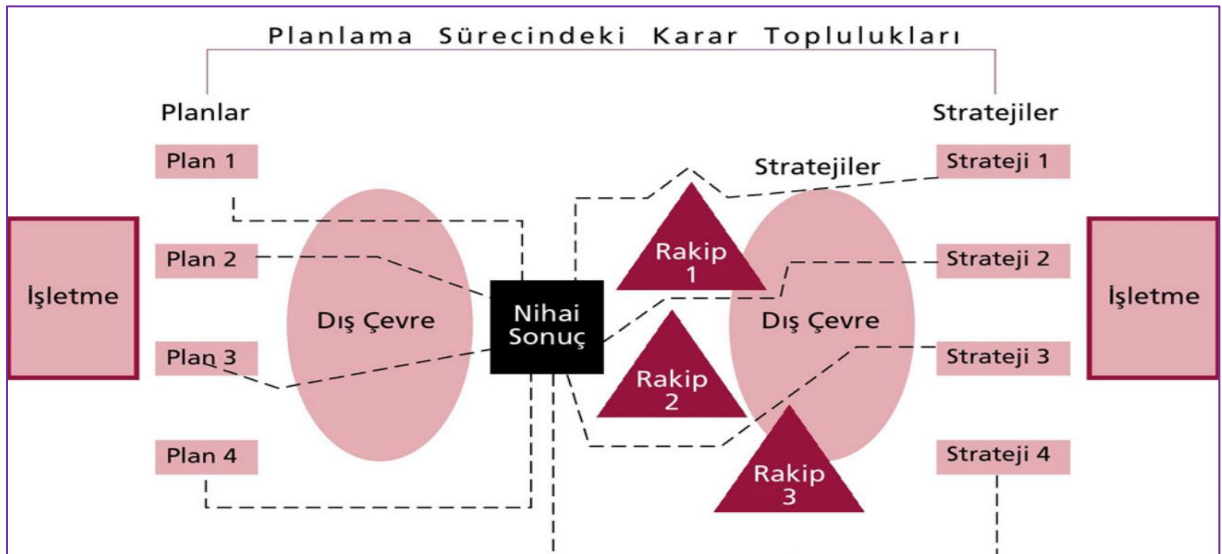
Planlama Sürecindeki Karar Toplulukları

Planlar

Stratejiler

Plan 1

Plan 2

Plan 3

Plan 4

İşletme

Dış Çevre

Nihai Sonuç

Stratejiler

Rakip 1

Rakip 2

Rakip 3

Dış Çevre

Strateji 1

Strateji 2

Strateji 3

Strateji 4

İşletme